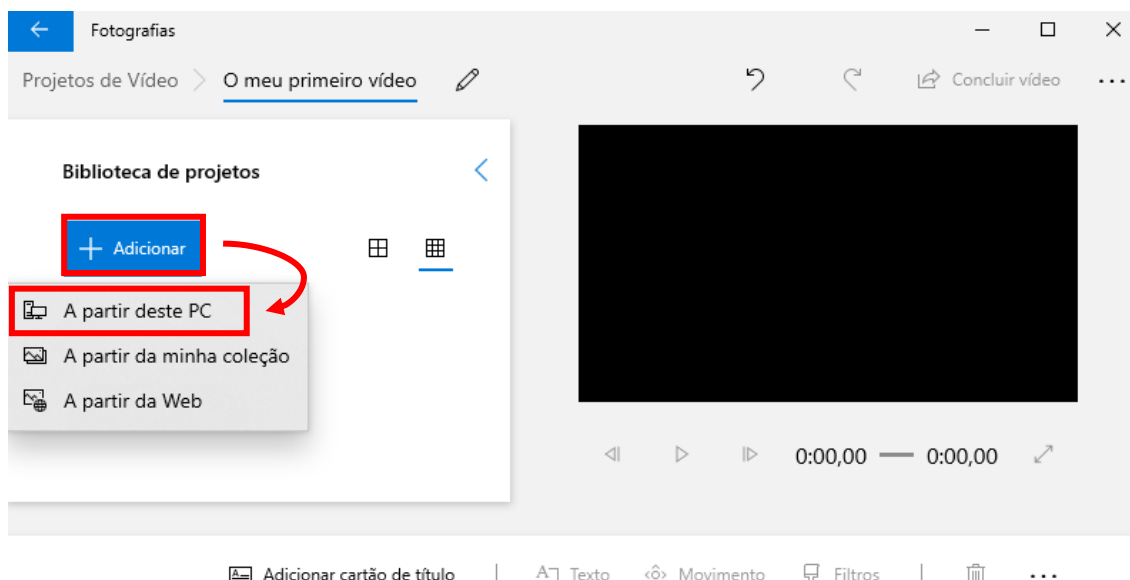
Fotografias

Projetos de Vídeo > O meu primeiro vídeo

Concluir vídeo ...

Biblioteca de projetos

+ Adicionar

A partir deste PC

A partir da minha coleção

A partir da Web

0:00,00 — 0:00,00

Adicionar cartão de título | Texto Movimento Filtros | ...